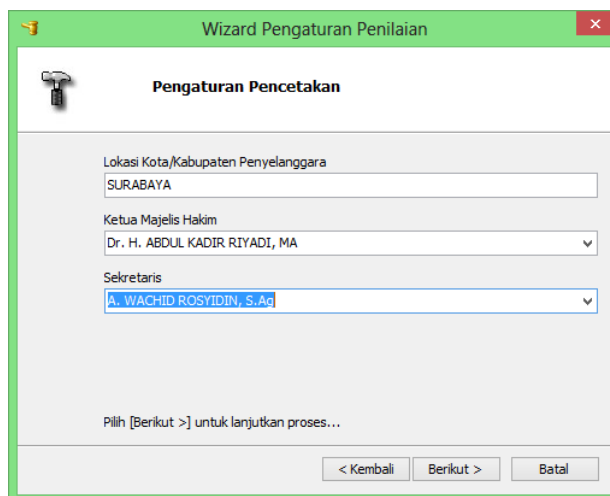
Wizard Pengaturan Penilaian

Pengaturan Pencetakan

Lokasi Kota/Kabupaten Penyelanggara
SURABAYA

Ketua Majelis Hakim
Dr. H. ABDUL KADIR RIYADI, MA

Sekretaris
A. WACHID ROSYIDIN, S.Ag

Pilih [Berikut >] untuk lanjutkan proses...

< Kembali
Berikut >
Batal